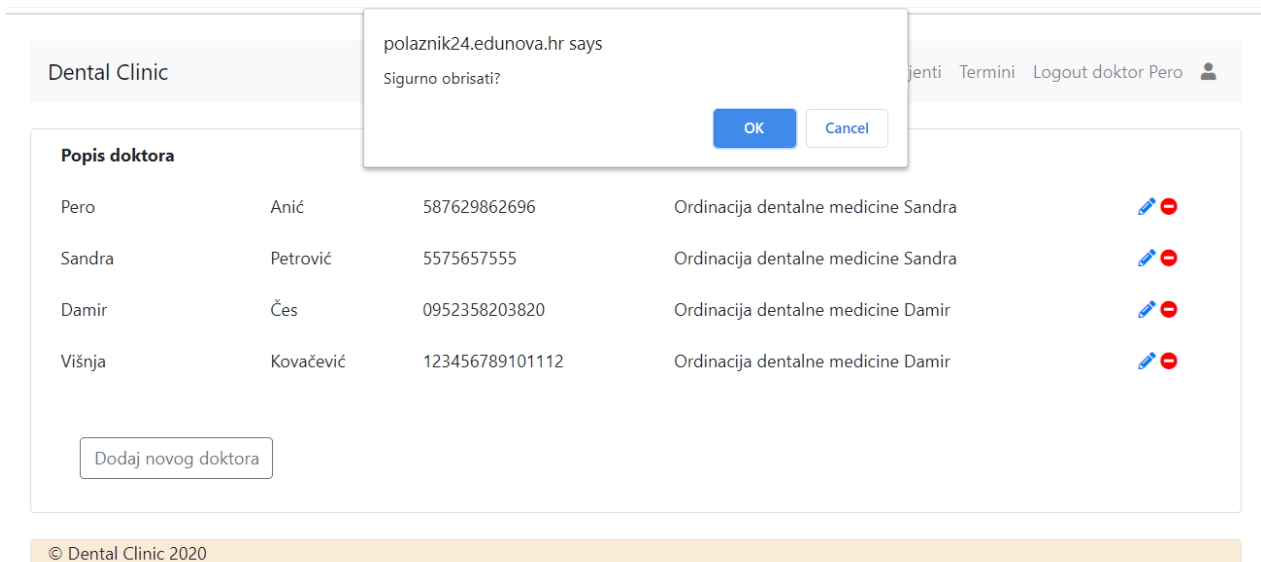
Dental Clinic

polaznik24.edunova.hr says

Sigurno obrisati?

OK Cancel

jenti Termini Logout doktor Pero

Popis doktora

| | | | |
|---|---|---|---|
| Pero | Anić | 587629862696 | Ordinacija dentalne medicine Sandra |
| Sandra | Petrović | 5575657555 | Ordinacija dentalne medicine Sandra |
| Damir | Čes | 0952358203820 | Ordinacija dentalne medicine Damir |
| Višnja | Kovačević | 123456789101112 | Ordinacija dentalne medicine Damir |

Dodaj novog doktora

© Dental Clinic 2020